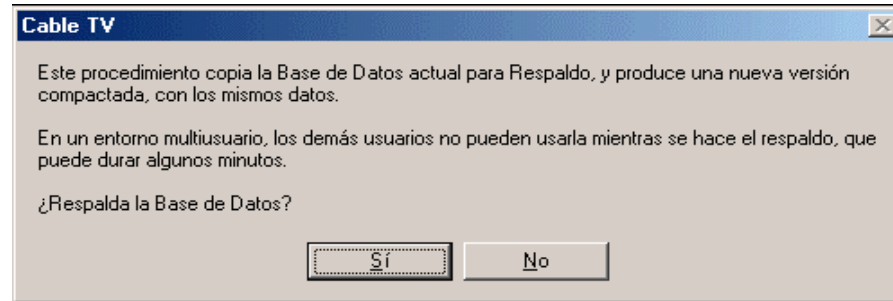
Cable TV

Este procedimiento copia la Base de Datos actual para Respaldo, y produce una nueva versión compactada, con los mismos datos.

En un entorno multiusuario, los demás usuarios no pueden usarla mientras se hace el respaldo, que puede durar algunos minutos.

¿Respalda la Base de Datos?

Sí

No